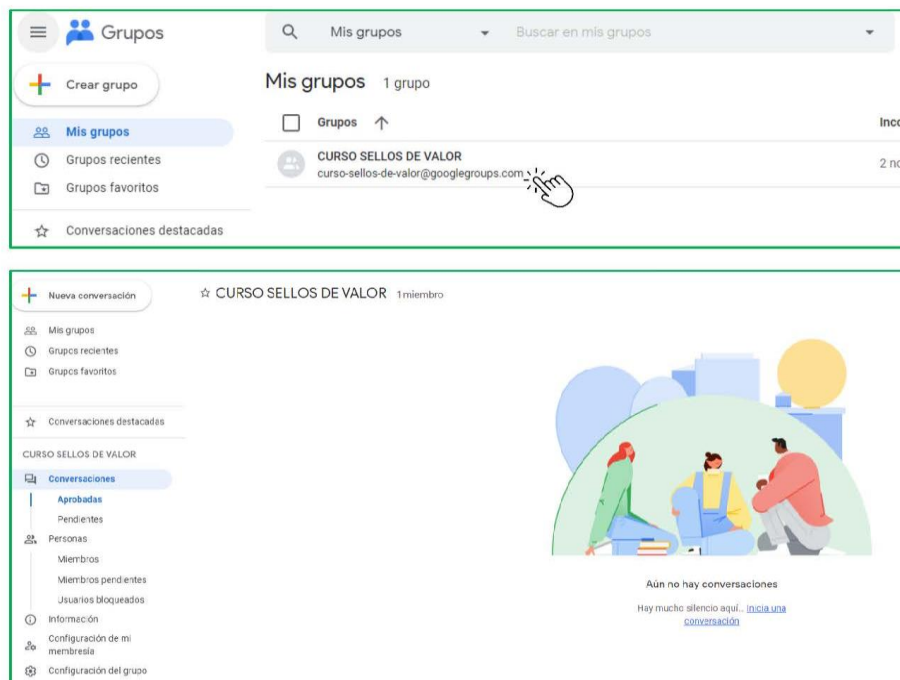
Grupos

Mis grupos

Buscar en mis grupos

Crear grupo

Mis grupos

Grupos recientes

Grupos favoritos

Conversaciones destacadas

Mis grupos 1 grupo

Grupos

Inco

CURSO SELLOS DE VALOR
curso-sellos-de-valor@googlegroups.com

2 no

Nueva conversación

Mis grupos

Grupos recientes

Grupos favoritos

Conversaciones destacadas

CURSO SELLOS DE VALOR

Conversaciones

Aprobadas

Pendientes

Personas

Miembros

Miembros pendientes

Usuarios bloqueados

Información

Configuración de mi membresía

Configuración del grupo

☆ CURSO SELLOS DE VALOR 1 miembro

Aún no hay conversaciones

Hay mucho silencio aquí... Inicia una conversación